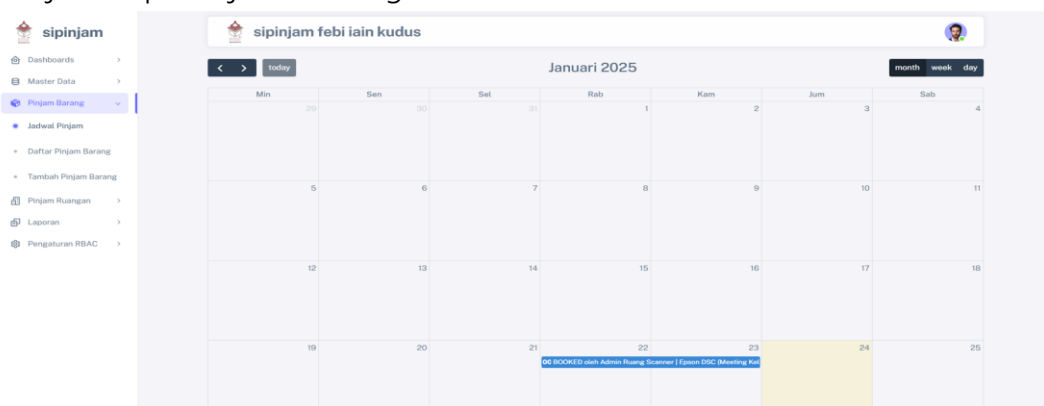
sipinjam

Dashboards
Master Data
Pinjam Barang
Jadwal Pinjam
Daftar Pinjam Barang
Tambah Pinjam Barang
Pinjam Ruangan
Laporan
Pengaturan RBAC

sipinjam febi iain kudus

today

Januari 2025

month week day

| Min | Sen | Sel | Rab | Kam | Jum | Sab |
|---|---|---|---|---|---|---|
| 29 | 30 | 31 | 1 | 2 | 3 | 4 |
| 5 | 6 | 7 | 8 | 9 | 10 | 11 |
| 12 | 13 | 14 | 15 | 16 | 17 | 18 |
| 19 | 20 | 21 | 22 06 BOOKED oleh Admin Ruang Scanner \| Epson DSC (Meeting Kel | 23 | 24 | 25 |